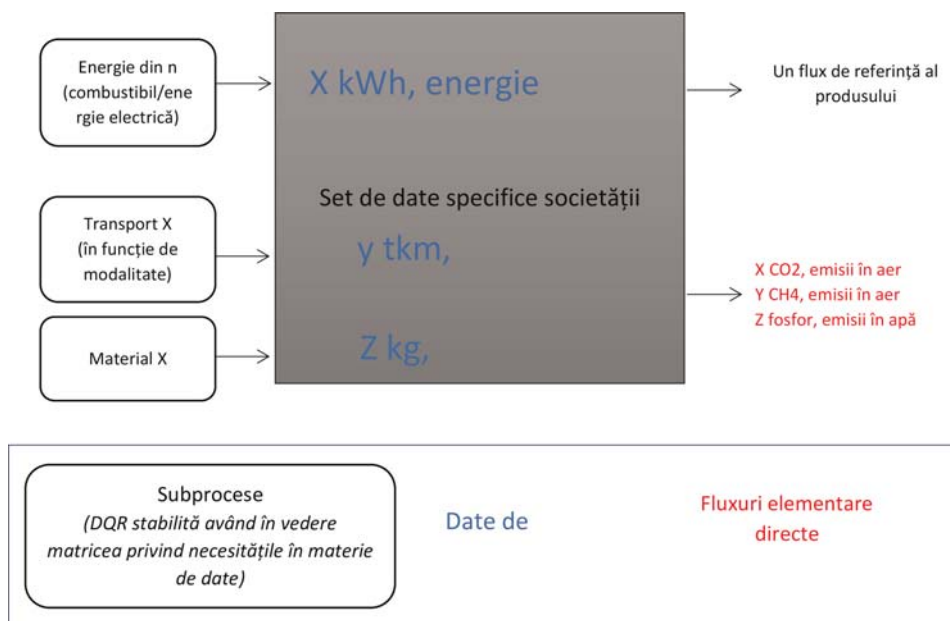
Energie din n (combustibil/energie electrică)

Transport X (în funcție de modalitate)

Material X

X kWh, energie

Set de date specifice societății

y tkm,

Z kg,

Un flux de referință al produsului

X CO2, emisii în aer
Y CH4, emisii în aer
Z fosfor, emisii în apă

Subprocese
(DQR stabilită având în vedere matricea privind necesitățile în materie de date)

Date de

Fluxuri elementare directe